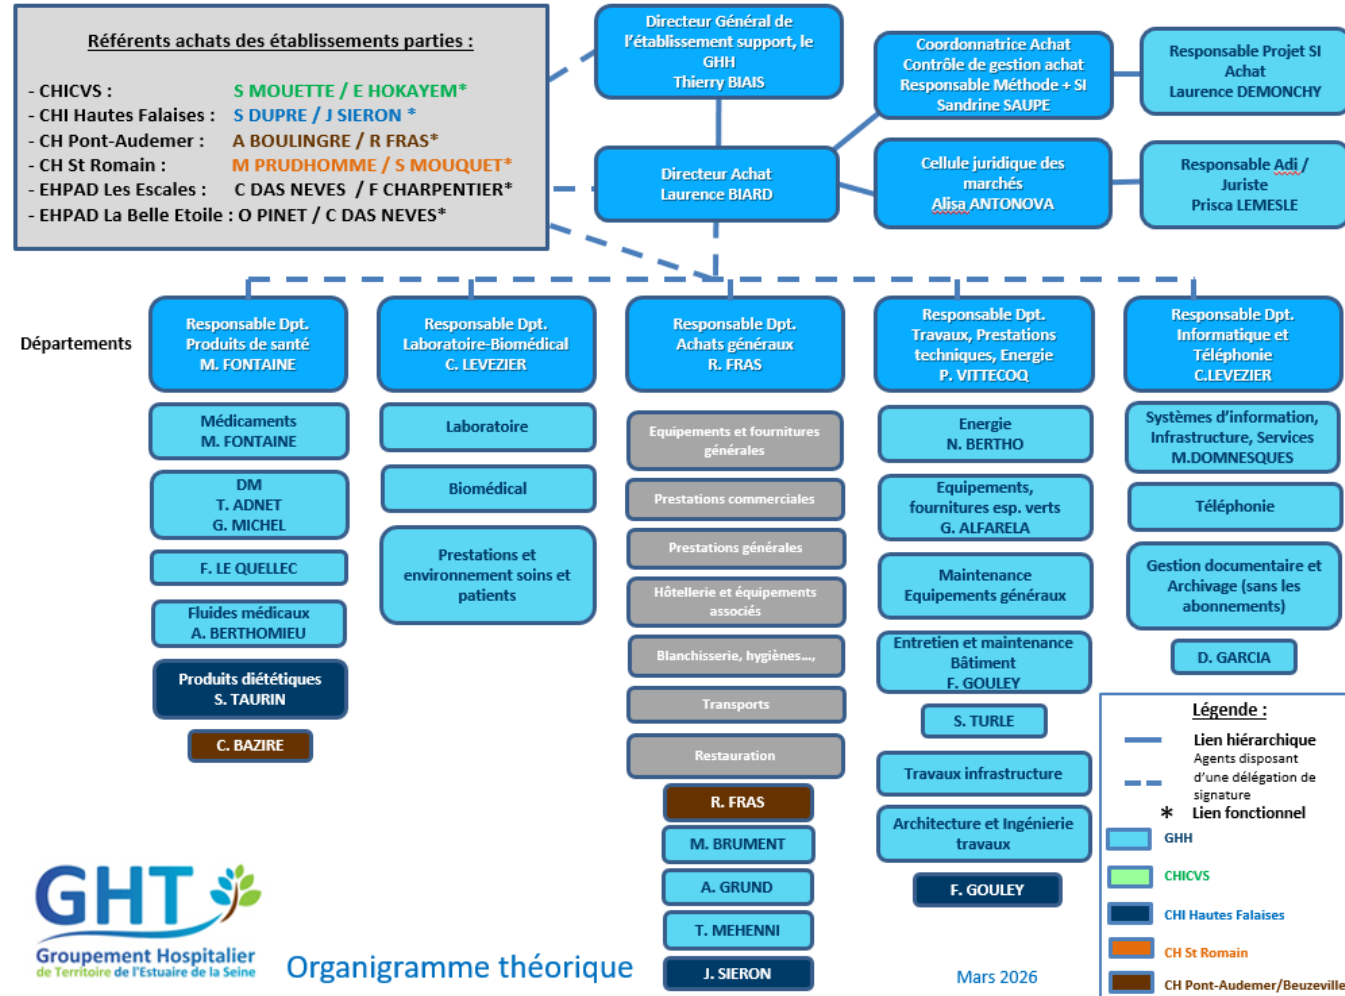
Référents achats des établissements parties :

- CHICVS : S MOUETTE / E HOKAYEM*
- CHI Hautes Falaises : S DUPRE / J SIERON *
- CH Pont-Audemer : A BOULINGRE / R FRAS*
- CH St Romain : M PRUDHOMME / S MOUQUET*
- EHPAD Les Escales : C DAS NEVES / F CHARPENTIER*
- EHPAD La Belle Etoile : O PINET / C DAS NEVES*

Directeur Général de l'établissement support, le GHH Thierry BIAIS

Coordonnatrice Achat Contrôle de gestion achat Responsable Méthode + SI Sandrine SAUPE

Responsable Projet SI Achat Laurence DEMONCHY

Directeur Achat Laurence BIARD

Cellule juridique des marchés Alisa ANTONOVA

Responsable Adj / Juriste Prisca LEMESLE

Départements

Responsable Dpt. Produits de santé M. FONTAINE

Médicaments M. FONTAINE

DM T. ADNET G. MICHEL

F. LE QUELLEC

Fluides médicaux A. BERTHOMIEU

Produits diététiques S. TAURIN

C. BAZIRE

Responsable Dpt. Laboratoire-Biomédical C. LEVEZIER

Laboratoire

Biomédical

Prestations et environnement soins et patients

Responsable Dpt. Achats généraux R. FRAS

Equipements et fournitures générales

Prestations commerciales

Prestations générales

Hôtellerie et équipements associés

Blanchisserie, hygiènes...,

Transports

Restauration

R. FRAS

M. BRUMENT

A. GRUND

T. MEHENNI

J. SIERON

Responsable Dpt. Travaux, Prestations techniques, Energie P. VITTECOQ

Energie N. BERTHO

Equipements, fournitures esp. verts G. ALFARELA

Maintenance Equipements généraux

Entretien et maintenance Bâtiment F. GOULEY

S. TURLE

Travaux infrastructure

Architecture et Ingénierie travaux

F. GOULEY

Responsable Dpt. Informatique et Téléphonie C.LEVEZIER

Systèmes d'information, Infrastructure, Services M.DOMNESQUES

Téléphonie

Gestion documentaire et Archivage (sans les abonnements)

D. GARCIA

Légende :
Lien hiérarchique
Agents disposant d'une délégation de signature
* Lien fonctionnel
GHH
CHICVS
CHI Hautes Falaises
CH St Romain
CH Pont-Audemer/Beuzeville

GHT Groupement Hospitalier de Territoire de l'Estuaire de la Seine

Organigramme théorique

Mars 2026